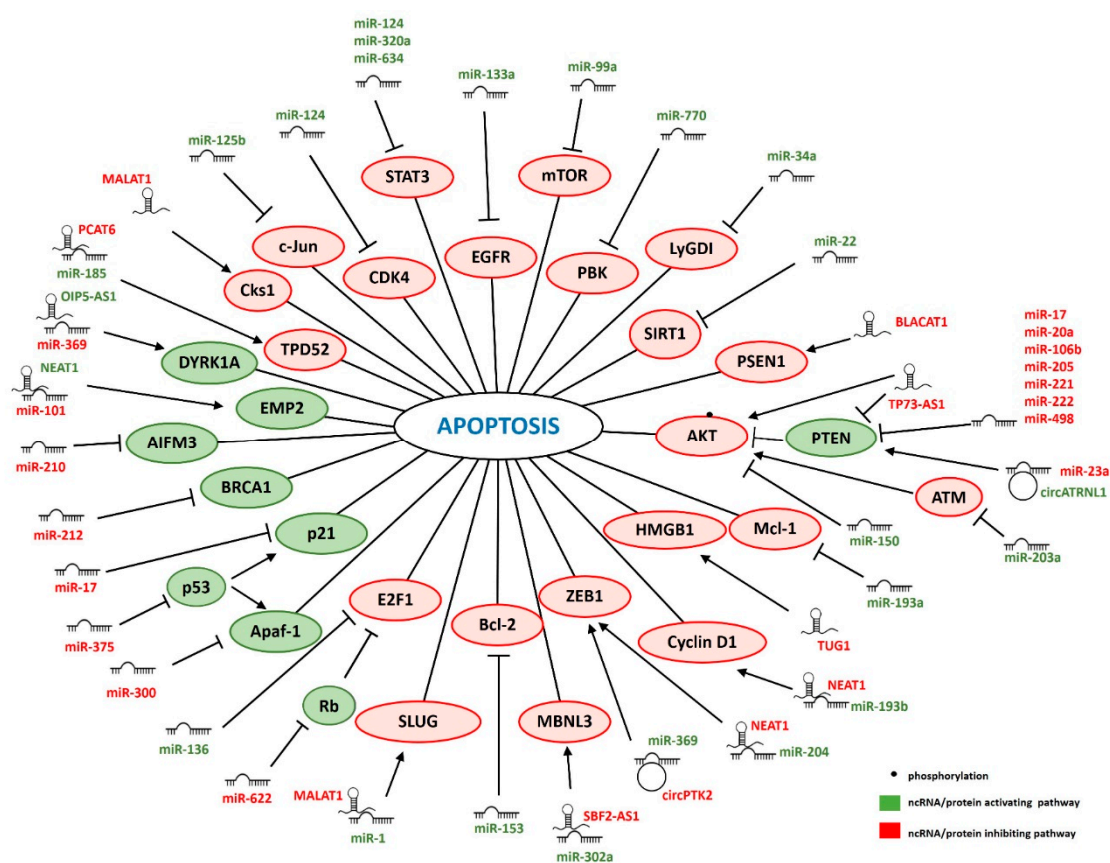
miR-124
miR-320a
miR-634

miR-133a

miR-99a

miR-124

miR-770

miR-125b

miR-34a

STAT3

mTOR

MALAT1

c-Jun

EGFR

LyGDI

CDK4

PBK

miR-22

PCAT6

Cks1

miR-185

SIRT1

OIP5-AS1

TPD52

BLACAT1

miR-17
miR-20a
miR-106b
miR-205
miR-221
miR-222
miR-498

miR-369

DYRK1A

PSEN1

NEAT1

EMP2

TP73-AS1

miR-101

APOPTOSIS

AKT

PTEN

AIFM3

miR-210

miR-23a

circATRNL1

ATM

BRCA1

HMGB1

Mcl-1

miR-212

p21

miR-150

miR-203a

miR-17

p53

E2F1

ZEB1

miR-193a

Apaf-1

Bcl-2

Cyclin D1

miR-375

TUG1

miR-300

NEAT1

miR-193b

Rb

SLUG

MBNL3

miR-136

miR-369

NEAT1

miR-204

miR-622

circPTK2

MALAT1

miR-1

miR-153

SBF2-AS1

miR-302a

• phosphorylation

ncRNA/protein activating pathway

ncRNA/protein inhibiting pathway